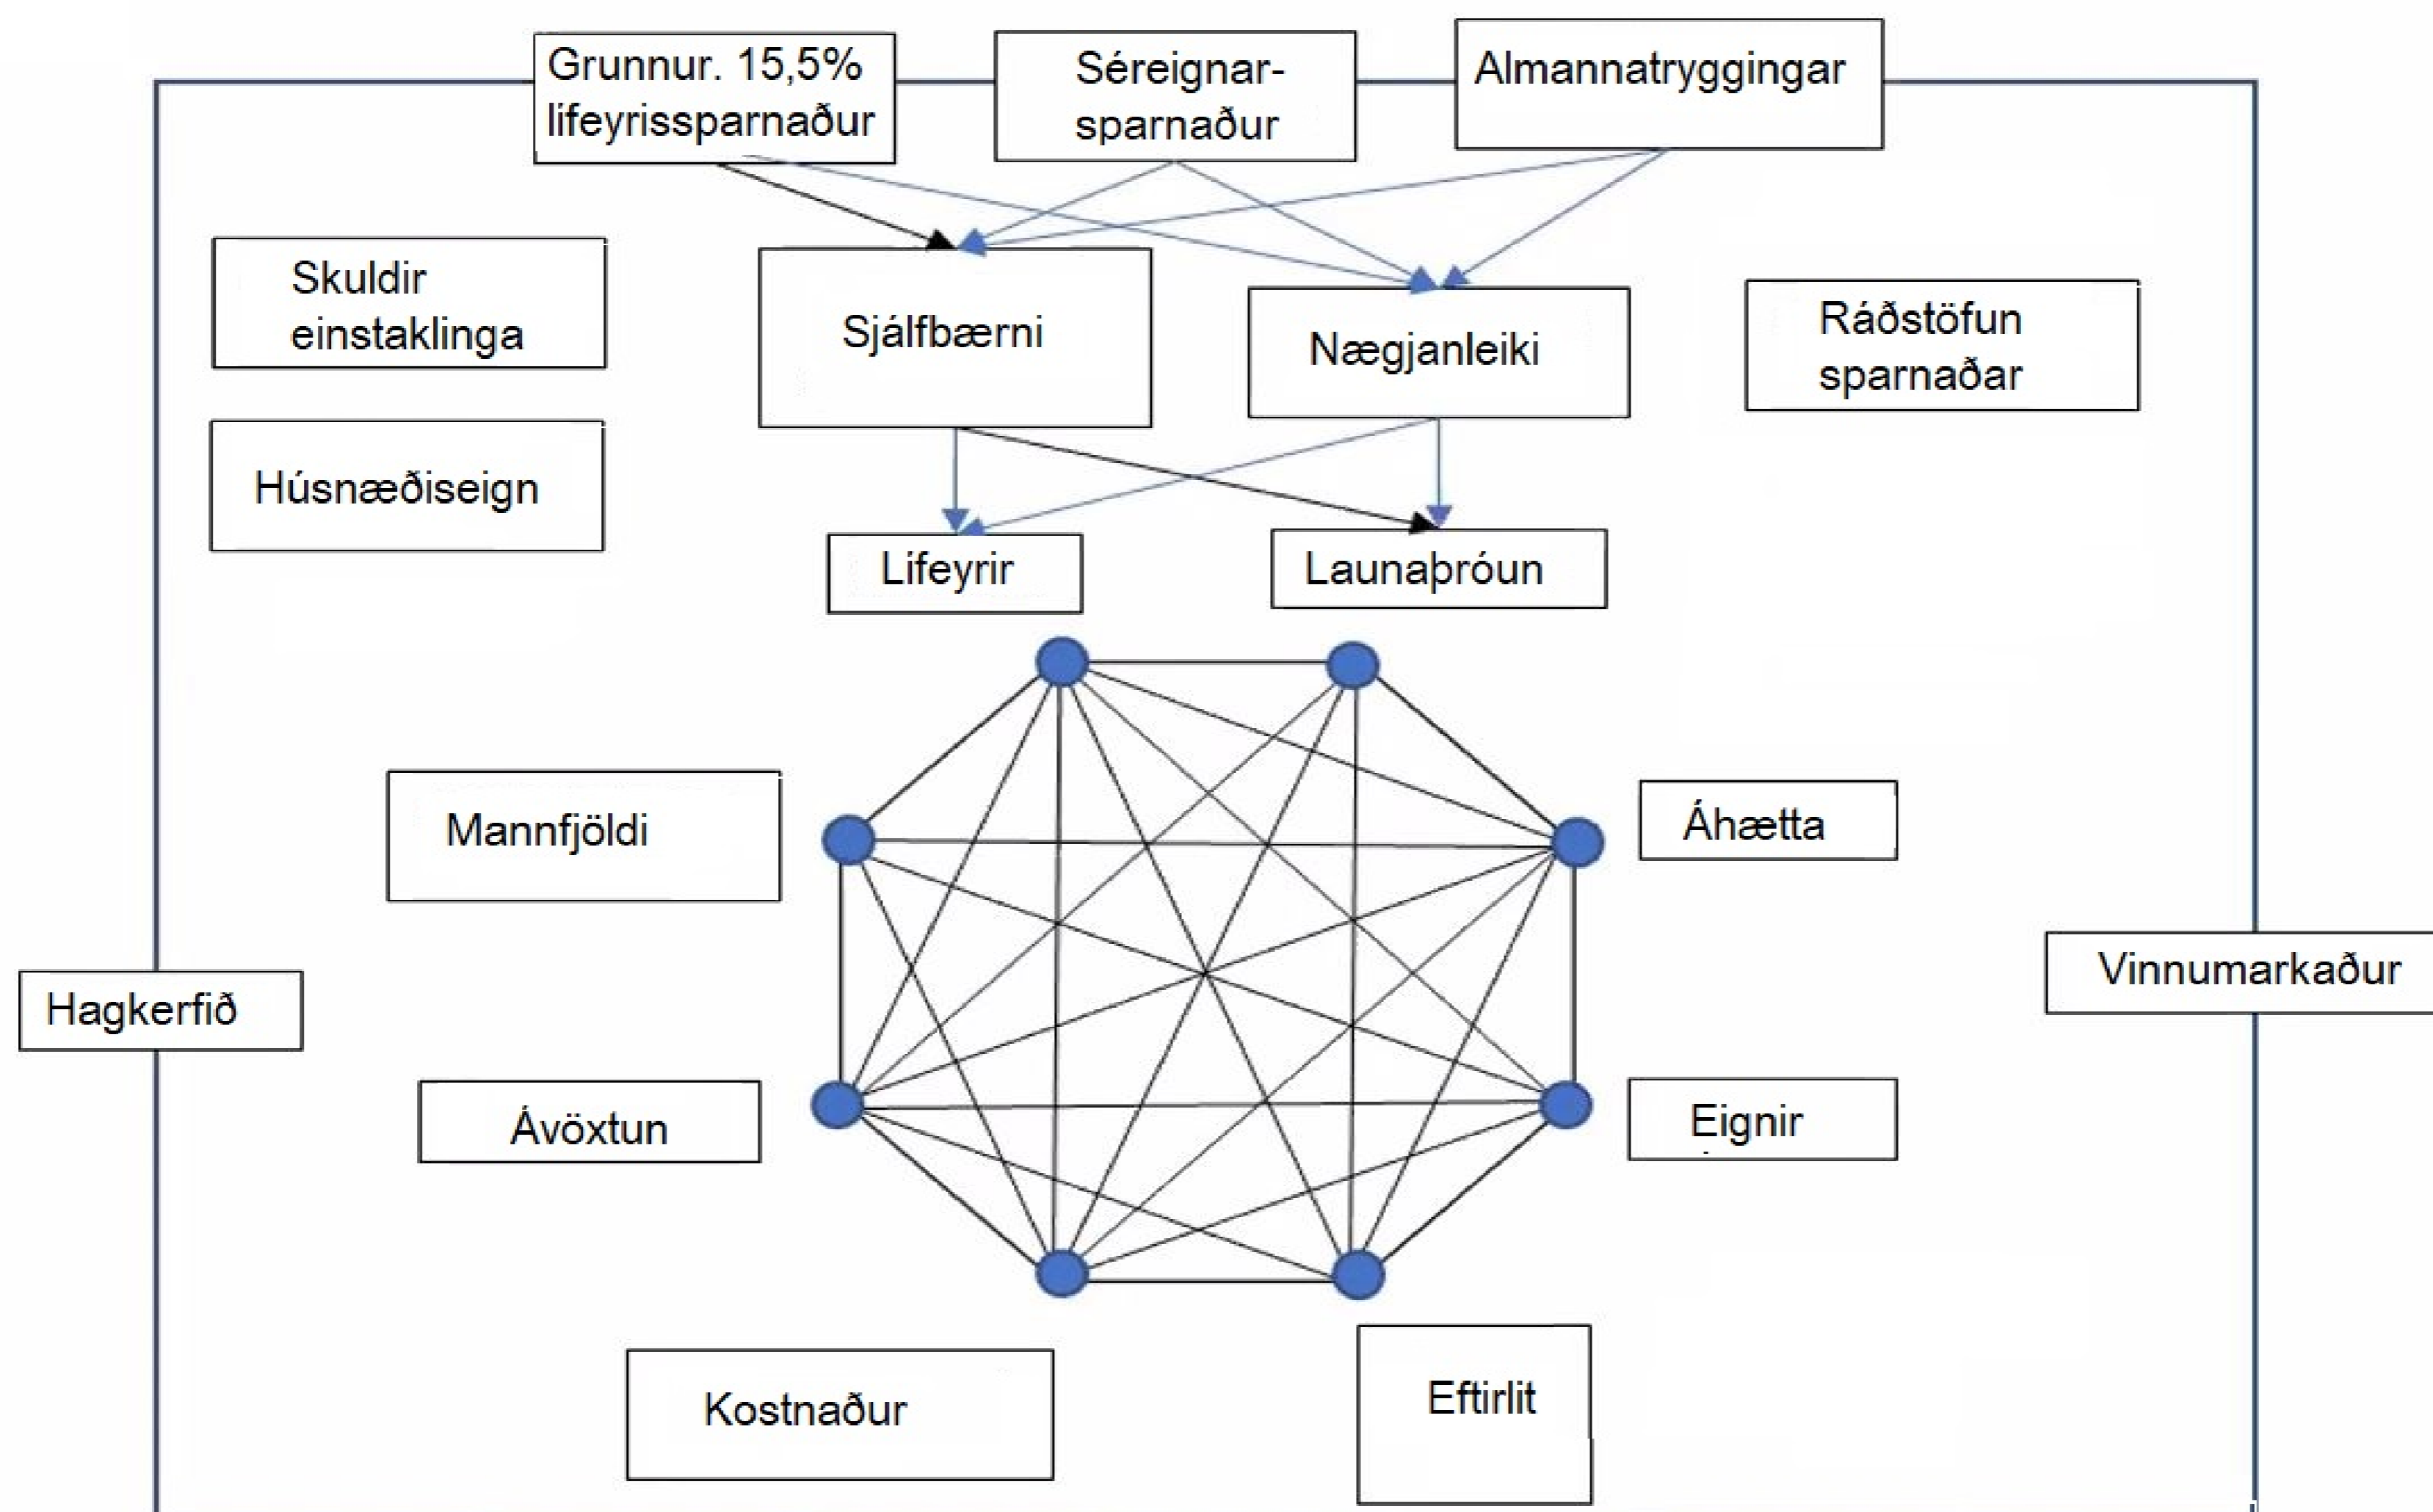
Grunnur. 15,5% lifeyrissparnaður

Séreignarsparnaður

Almannatryggingar

Skuldir einstaklinga

Sjálfbærni

Nægjanleiki

Ráðstöfun sparnaðar

Húsnæðiseign

Lifeyrir

Launaþróun

Mannfjöldi

Áhætta

Hagkerfið

Vinnumarkaður

Ávöxtun

Eignir

Kostnaður

Eftirlit